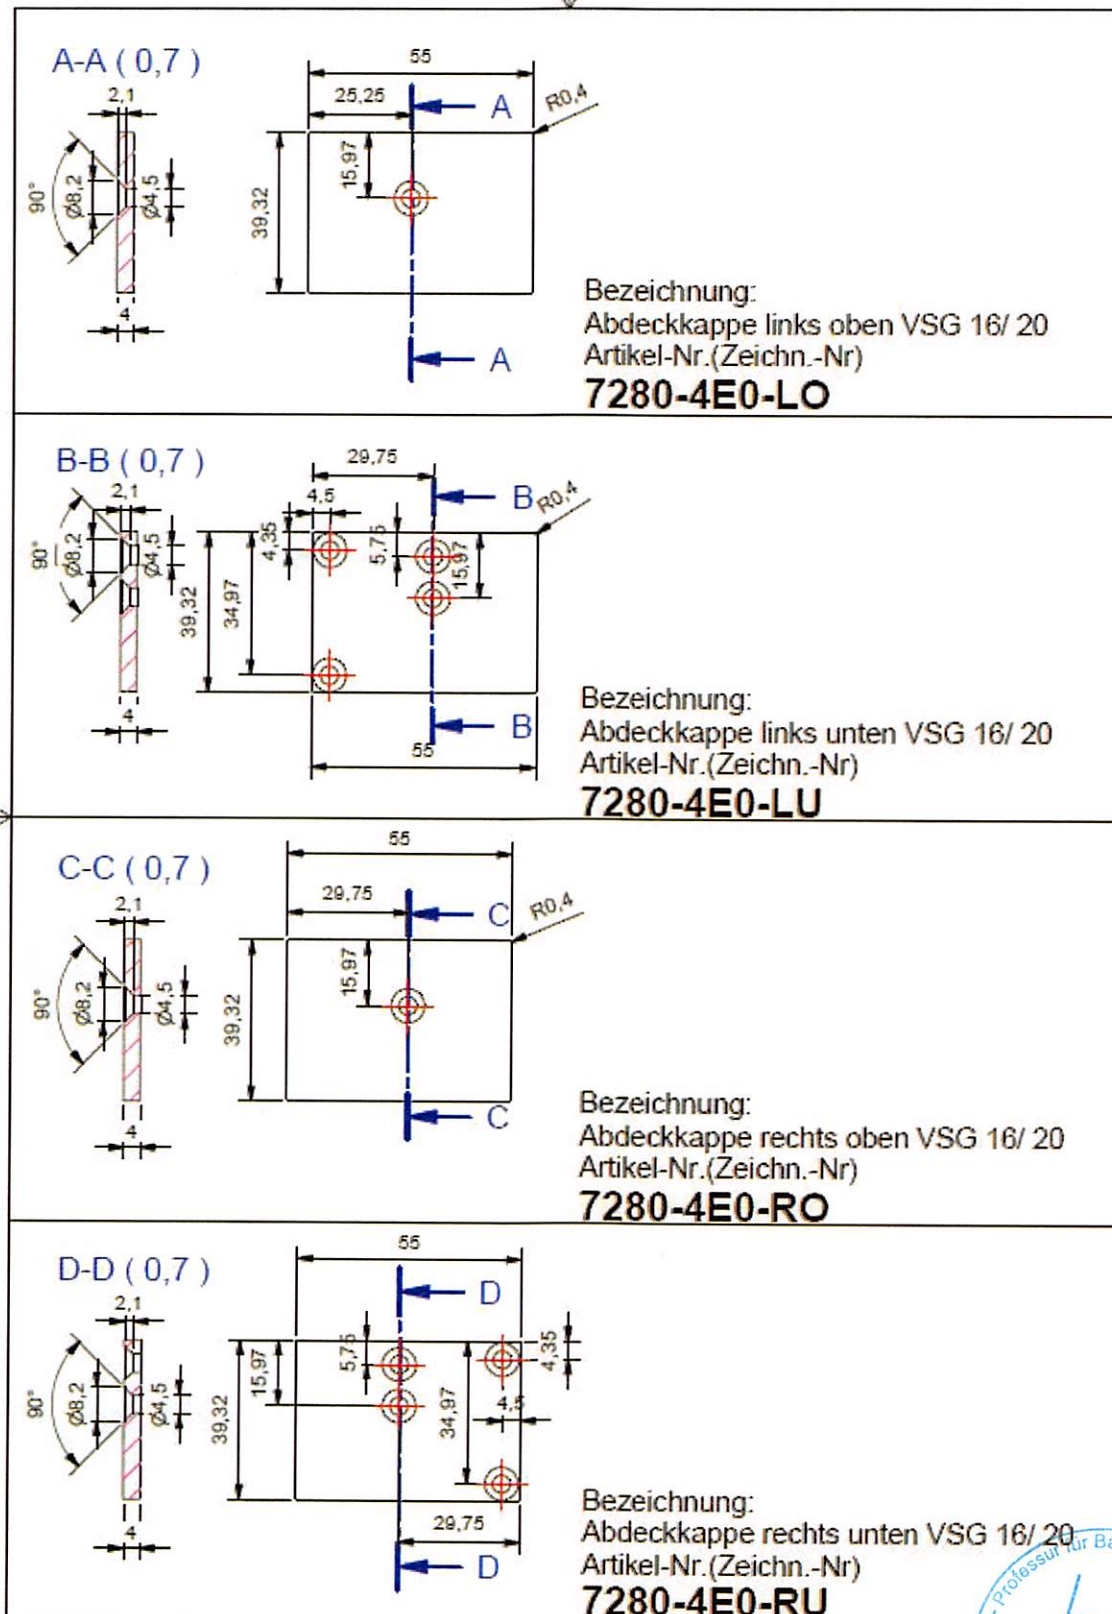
A-A ( 0,7 )

2,1
90°
Ø8,2
Ø4,5
4

55
25,25
A
R0,4
15,97
39,32
A

Bezeichnung:
Abdeckkappe links oben VSG 16/ 20
Artikel-Nr.(Zeichn.-Nr)
7280-4E0-LO

B-B ( 0,7 )

2,1
90°
Ø8,2
Ø4,5
4

29,75
4,5
B
R0,4
4,35
5,75
15,97
39,32
34,97
55
B

Bezeichnung:
Abdeckkappe links unten VSG 16/ 20
Artikel-Nr.(Zeichn.-Nr)
7280-4E0-LU

C-C ( 0,7 )

2,1
90°
Ø8,2
Ø4,5
4

55
29,75
C
R0,4
15,97
39,32
C

Bezeichnung:
Abdeckkappe rechts oben VSG 16/ 20
Artikel-Nr.(Zeichn.-Nr)
7280-4E0-RO

D-D ( 0,7 )

2,1
90°
Ø8,2
Ø4,5
4

55
D
5,75
15,97
4,35
4,5
39,32
34,97
29,75
D

Bezeichnung:
Abdeckkappe rechts unten VSG 16/ 20
Artikel-Nr.(Zeichn.-Nr)
7280-4E0-RU

Professur für Ba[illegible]